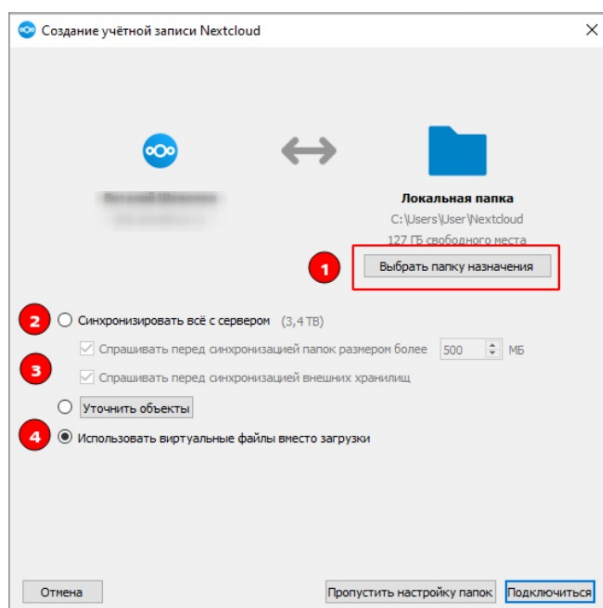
Создание учётной записи Nextcloud

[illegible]
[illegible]

Локальная папка
C:\Users\User\Nextcloud
127 ГБ свободного места

1 Выбрать папку назначения

2 Синхронизировать всё с сервером (3,4 ТВ)

Спрашивать перед синхронизацией папок размером более 500 МБ

3 Спрашивать перед синхронизацией внешних хранилищ

Уточнить объекты

4 Использовать виртуальные файлы вместо загрузки

Отмена

Пропустить настройку папок

Подключиться